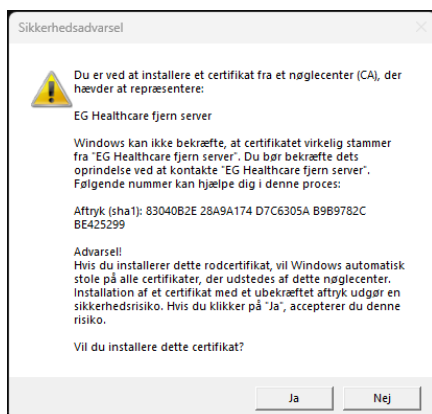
Sikkerhedsadvarsel

Du er ved at installere et certifikat fra et nøglecenter (CA), der hævder at repræsentere:

EG Healthcare fjern server

Windows kan ikke bekræfte, at certifikatet virkelig stammer fra "EG Healthcare fjern server". Du bør bekræfte dets oprindelse ved at kontakte "EG Healthcare fjern server". Følgende nummer kan hjælpe dig i denne proces:

Aftryk (sha1): 83040B2E 28A9A174 D7C6305A B9B9782C BE425299

Advarsel!
Hvis du installerer dette rodcertifikat, vil Windows automatisk stole på alle certifikater, der udstedes af dette nøglecenter. Installation af et certifikat med et ubekræftet aftryk udgør en sikkerhedsrisiko. Hvis du klikker på "Ja", accepterer du denne risiko.

Vil du installere dette certifikat?

Ja

Nej